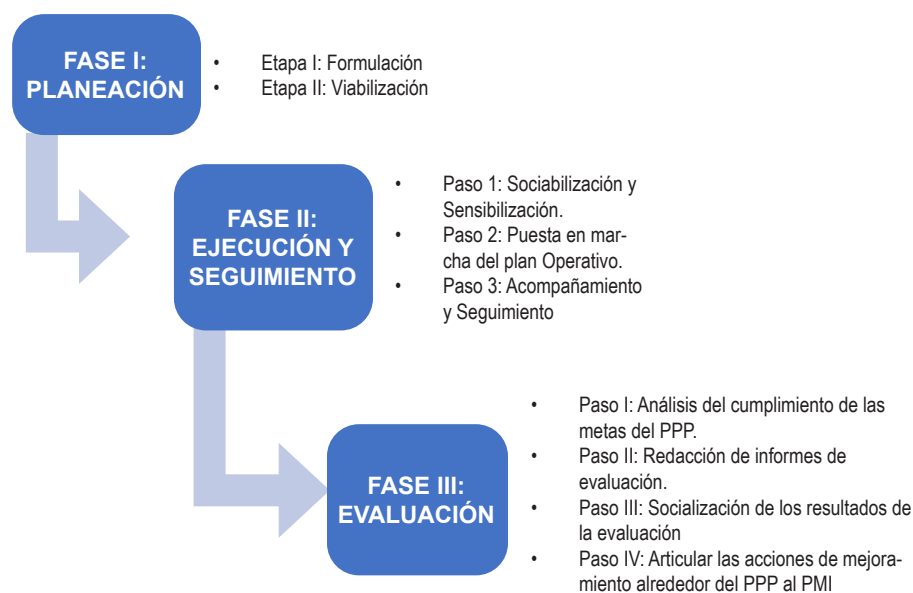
FASE I: PLANEACIÓN

- Etapa I: Formulación
- Etapa II: Viabilización

FASE II: EJECUCIÓN Y SEGUIMIENTO

- Paso 1: Sociabilización y Sensibilización.
- Paso 2: Puesta en marcha del plan Operativo.
- Paso 3: Acompañamiento y Seguimiento

FASE III: EVALUACIÓN

- Paso I: Análisis del cumplimiento de las metas del PPP.
- Paso II: Redacción de informes de evaluación.
- Paso III: Socialización de los resultados de la evaluación
- Paso IV: Articular las acciones de mejoramiento alrededor del PPP al PMI